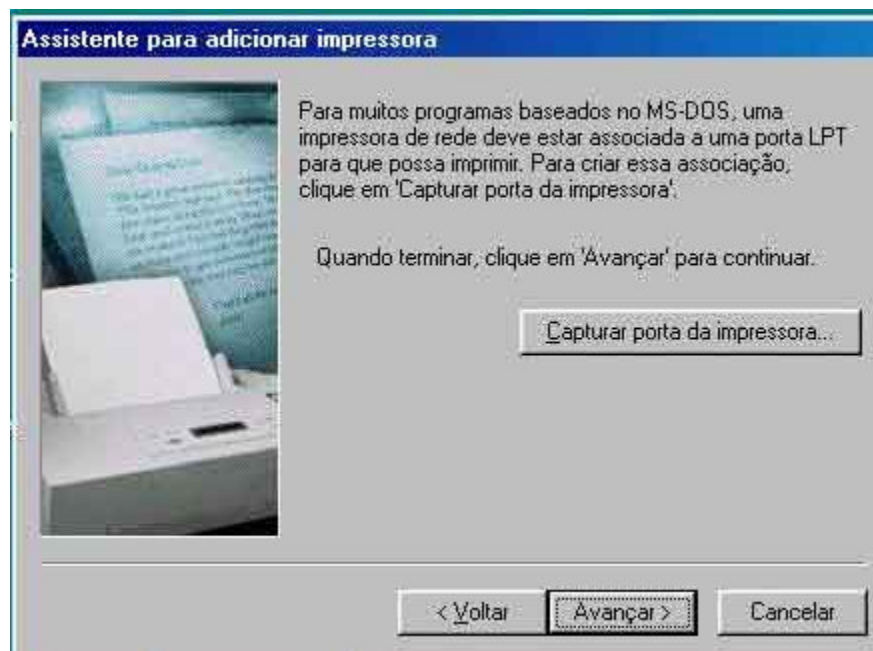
Assistente para adicionar impressora

Para muitos programas baseados no MS-DOS, uma impressora de rede deve estar associada a uma porta LPT para que possa imprimir. Para criar essa associação, clique em 'Capturar porta da impressora'.

Quando terminar, clique em 'Avançar' para continuar.

Capturar porta da impressora...

< Voltar

Avançar >

Cancelar